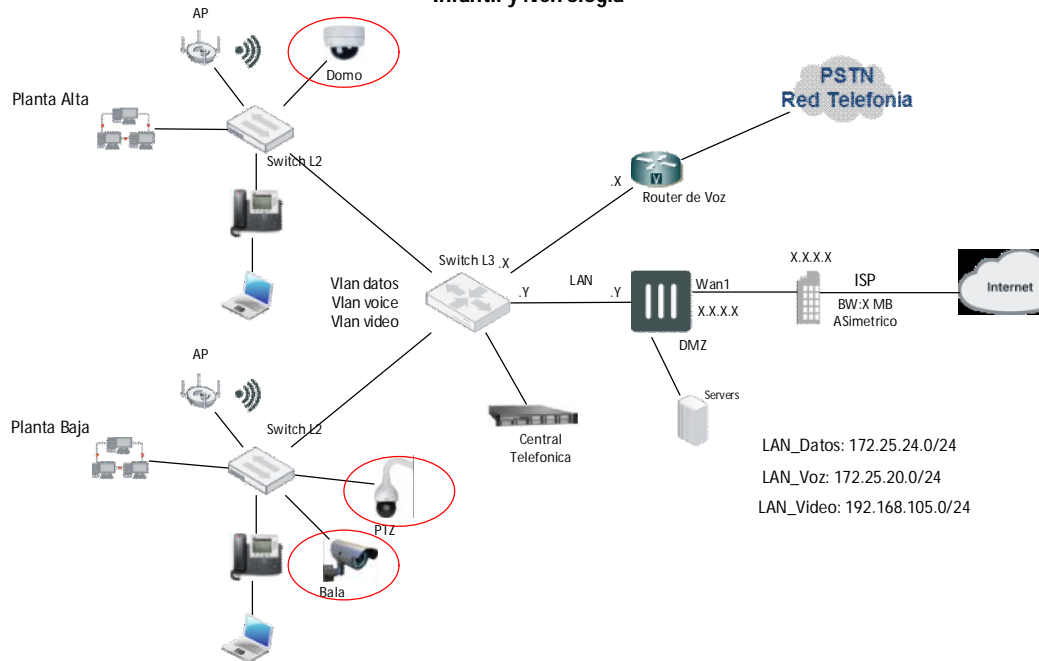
AP

Domo

Planta Alta

Switch L2

PSTN
Red Telefonia

.X

Router de Voz

Switch L3 .X

Vlan datos
Vlan voice
Vlan video

.Y

LAN

.Y

Wan1

X.X.X.X

X.X.X.X

ISP

BW:X MB
ASimetrico

Internet

DMZ

AP

Servers

Planta Baja

Switch L2

Central
Telefonica

LAN_Datos: 172.25.24.0/24

LAN_Voz: 172.25.20.0/24

LAN_Video: 192.168.105.0/24

PTZ

Bala